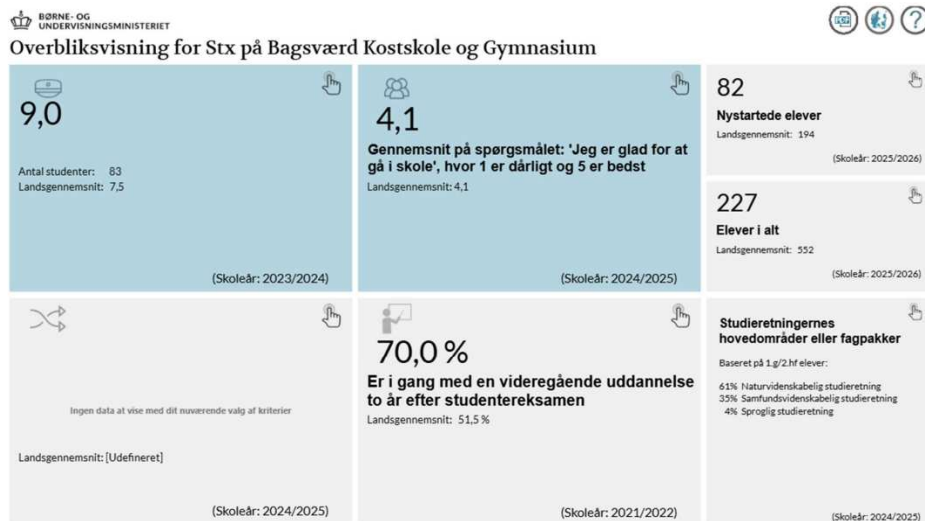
BØRNE- OG UNDERVISNINGSMINISTERIET

Overbliksvisning for Stx på Bagsværd Kostskole og Gymnasium

9,0

Antal studenter: 83
Landsgennemsnit: 7,5

(Skoleår: 2023/2024)

4,1

Gennemsnit på spørgsmålet: 'Jeg er glad for at gå i skole', hvor 1 er dårligt og 5 er bedst

Landsgennemsnit: 4,1

(Skoleår: 2024/2025)

82

Nystartede elever

Landsgennemsnit: 194

(Skoleår: 2025/2026)

227

Elever i alt

Landsgennemsnit: 552

(Skoleår: 2025/2026)

Ingen data at vise med dit nuværende valg af kriterier

Landsgennemsnit: [Udefineret]

(Skoleår: 2024/2025)

70,0 %

Er i gang med en videregående uddannelse to år efter studentereksamen

Landsgennemsnit: 51,5 %

(Skoleår: 2021/2022)

Studieretningernes hovedområder eller fagpakker

Baseret på 1.g/2.hf elever:

61% Naturvidenskabelig studieretning
35% Samfundsvidenskabelig studieretning
4% Sproglig studieretning

(Skoleår: 2024/2025)